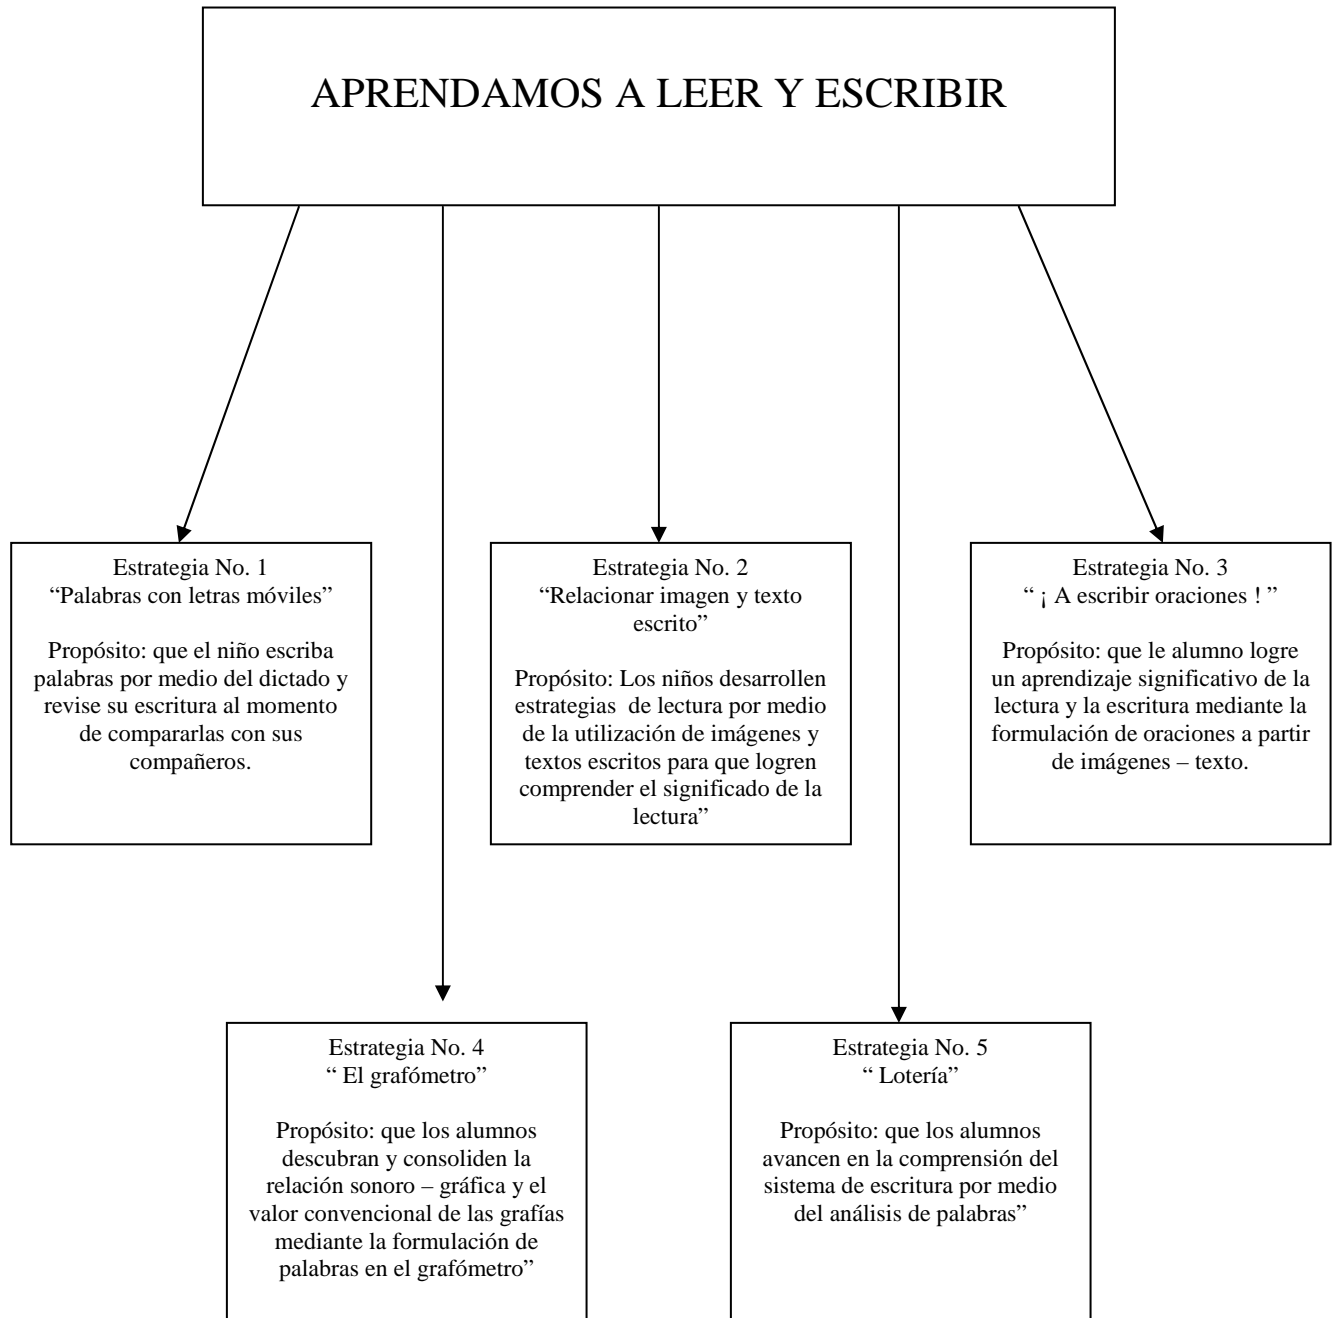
APRENDAMOS A LEER Y ESCRIBIR

Estrategia No. 1
"Palabras con letras móviles"

Propósito: que el niño escriba palabras por medio del dictado y revise su escritura al momento de compararlas con sus compañeros.

Estrategia No. 2
"Relacionar imagen y texto escrito"

Propósito: Los niños desarrollen estrategias de lectura por medio de la utilización de imágenes y textos escritos para que logren comprender el significado de la lectura"

Estrategia No. 3
" ¡ A escribir oraciones ! "

Propósito: que le alumno logre un aprendizaje significativo de la lectura y la escritura mediante la formulación de oraciones a partir de imágenes – texto.

Estrategia No. 4
" El grafómetro"

Propósito: que los alumnos descubran y consoliden la relación sonoro – gráfica y el valor convencional de las grafías mediante la formulación de palabras en el grafómetro"

Estrategia No. 5
" Lotería"

Propósito: que los alumnos avancen en la comprensión del sistema de escritura por medio del análisis de palabras"